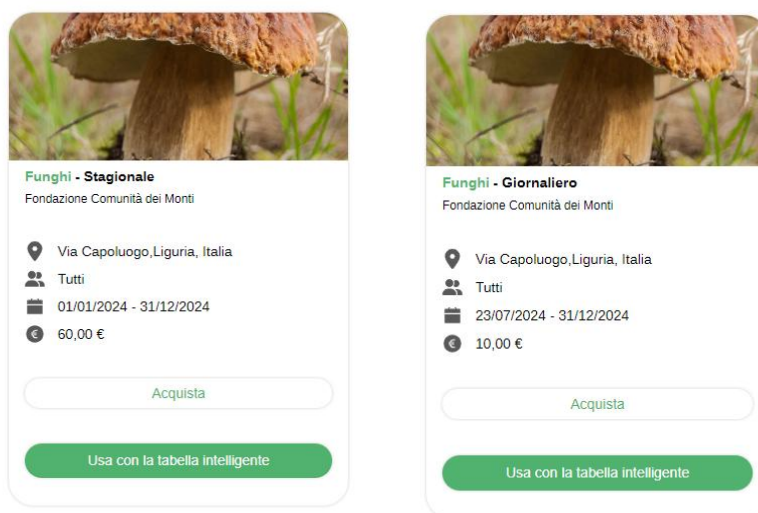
Funghi - Stagionale
Fondazione Comunità dei Monti

Via Capoluogo,Liguria, Italia
Tutti
01/01/2024 - 31/12/2024
60,00 €

Acquista

Usa con la tabella intelligente

Funghi - Giornaliero
Fondazione Comunità dei Monti

Via Capoluogo,Liguria, Italia
Tutti
23/07/2024 - 31/12/2024
10,00 €

Acquista

Usa con la tabella intelligente